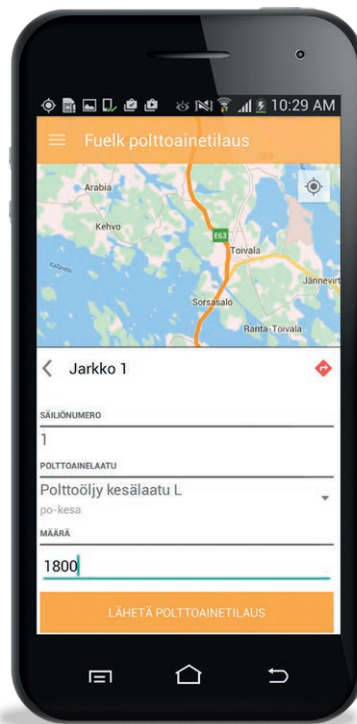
10:29 AM

Fuelk polttoainetilaus

Arabia
Kehvo
E63
Toivala
Jännevirt
Kasurila
Sorsasalo
Ranta-Toivala

Jarkko 1

SÄILIÖNUMERO
1

POLTTOAINELAATU
Polttoöljy kesälaatu L
po-kesa

MÄÄRÄ
1800

LÄHETÄ POLTTOAINETILAUS